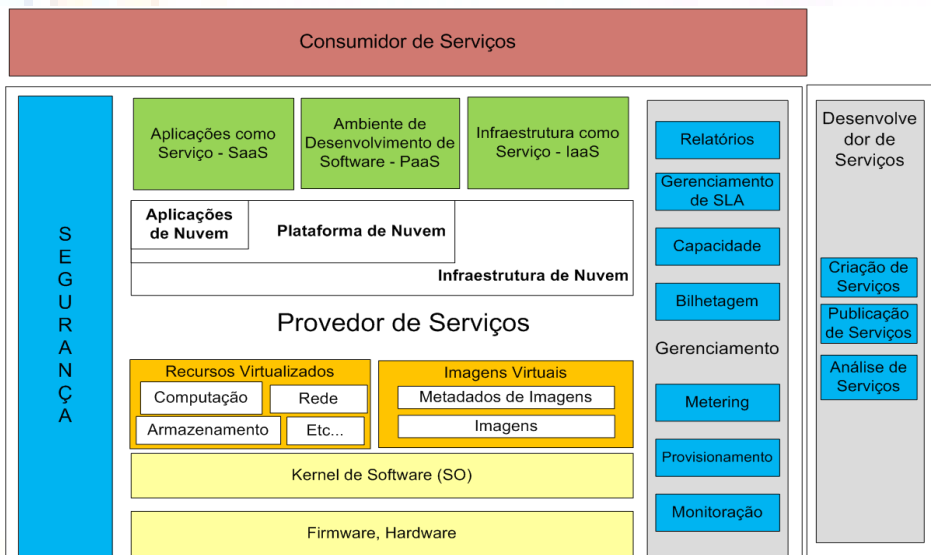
Consumidor de Serviços

SEGURANÇA

Aplicações como Serviço - SaaS

Ambiente de Desenvolvimento de Software - PaaS

Infraestrutura como Serviço - IaaS

Aplicações de Nuvem

Plataforma de Nuvem

Infraestrutura de Nuvem

Provedor de Serviços

Recursos Virtualizados

Computação

Rede

Armazenamento

Etc...

Imagens Virtuais

Metadados de Imagens

Imagens

Kernel de Software (SO)

Firmware, Hardware

Relatórios

Gerenciamento de SLA

Capacidade

Bilhetagem

Gerenciamento

Metering

Provisionamento

Monitoração

Desenvolvedor de Serviços

Criação de Serviços

Publicação de Serviços

Análise de Serviços